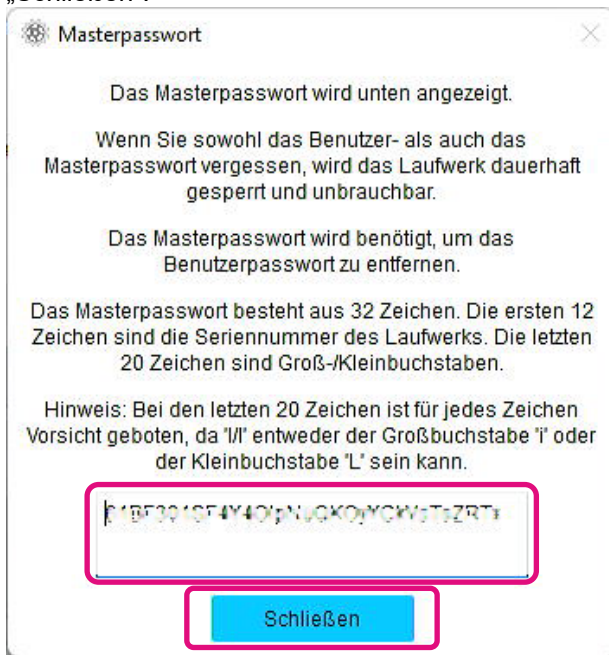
„Schließen".

Masterpasswort

Das Masterpasswort wird unten angezeigt.

Wenn Sie sowohl das Benutzer- als auch das Masterpasswort vergessen, wird das Laufwerk dauerhaft gesperrt und unbrauchbar.

Das Masterpasswort wird benötigt, um das Benutzerpasswort zu entfernen.

Das Masterpasswort besteht aus 32 Zeichen. Die ersten 12 Zeichen sind die Seriennummer des Laufwerks. Die letzten 20 Zeichen sind Groß-/Kleinbuchstaben.

Hinweis: Bei den letzten 20 Zeichen ist für jedes Zeichen Vorsicht geboten, da 'I/l' entweder der Großbuchstabe 'i' oder der Kleinbuchstabe 'L' sein kann.

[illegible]

Schließen